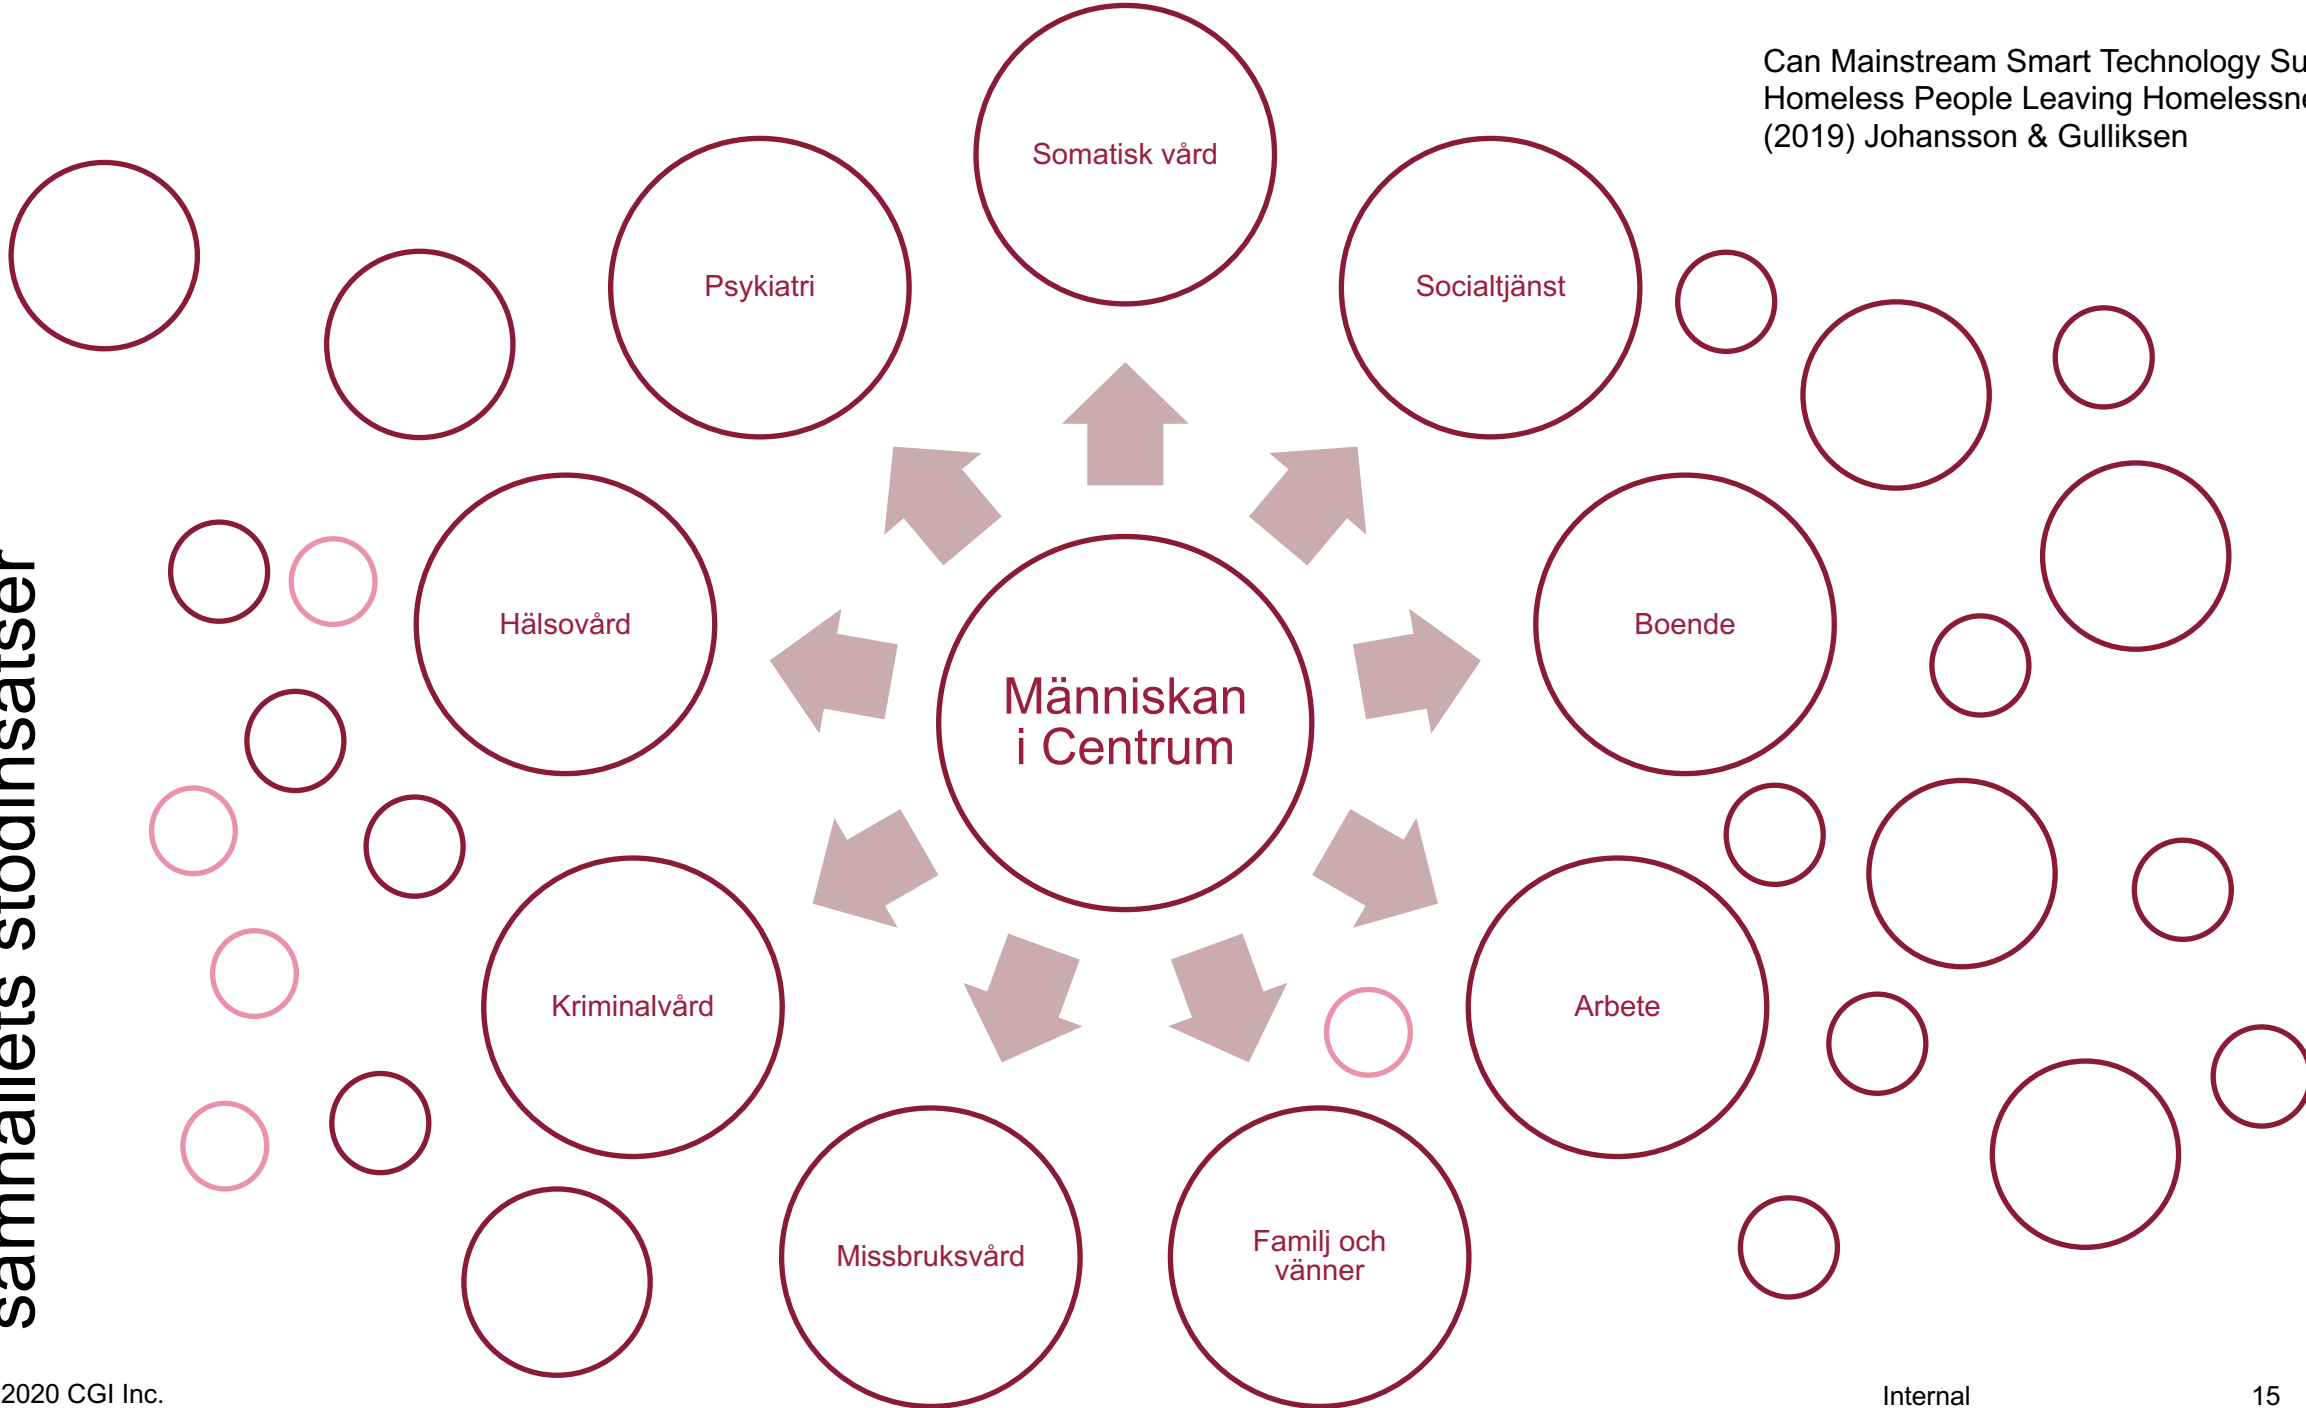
samhällets stödinsatser

Can Mainstream Smart Technology Su
Homeless People Leaving Homelessne
(2019) Johansson & Gulliksen

Somatisk vård

Psykiatri

Socialtjänst

Hälsovård

Människan i Centrum

Boende

Kriminalvård

Arbete

Missbruksvård

Familj och vänner

2020 CGI Inc.

Internal

15